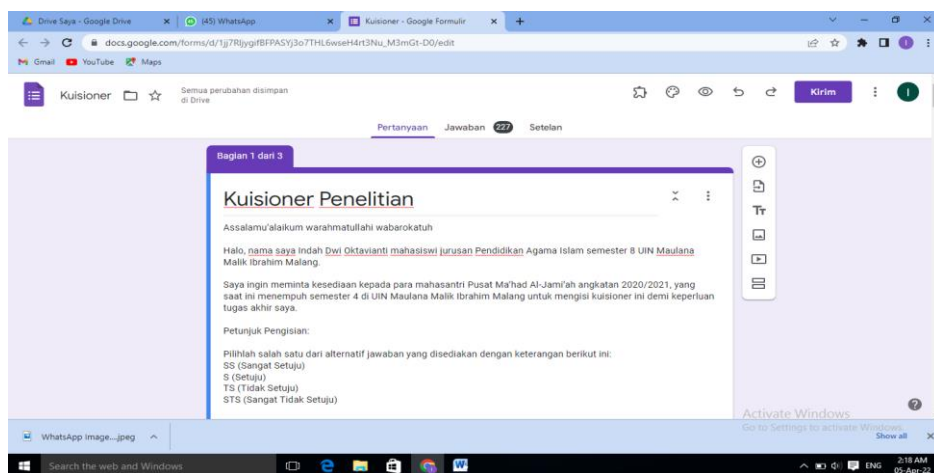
Drive Saya - Google Drive
(45) WhatsApp
Kuisioner - Google Formulir

docs.google.com/forms/d/1jj7RljygifBFPASYj3o7THL6wseH4rt3Nu_M3mGt-D0/edit

Gmail YouTube Maps

Kuisioner
Semua perubahan disimpan di Drive

Kirim

Pertanyaan Jawaban 227 Setelan

Bagian 1 dari 3

Kuisioner Penelitian

Assalamu'alaikum warahmatullahi wabarokatuh

Halo, nama saya Indah Dwi Oktavianti mahasiswi jurusan Pendidikan Agama Islam semester 8 UIN Maulana Malik Ibrahim Malang.

Saya ingin meminta kesediaan kepada para mahasantri Pusat Ma'had Al-Jami'ah angkatan 2020/2021, yang saat ini menempuh semester 4 di UIN Maulana Malik Ibrahim Malang untuk mengisi kuisioner ini demi keperluan tugas akhir saya.

Petunjuk Pengisian:

Pilihlah salah satu dari alternatif jawaban yang disediakan dengan keterangan berikut ini:
SS (Sangat Setuju)
S (Setuju)
TS (Tidak Setuju)
STS (Sangat Tidak Setuju)

Activate Windows
Go to Settings to activate Windows.

WhatsApp Image....jpeg
Show all

Search the web and Windows

ENG 2:18 AM 05-Apr-22